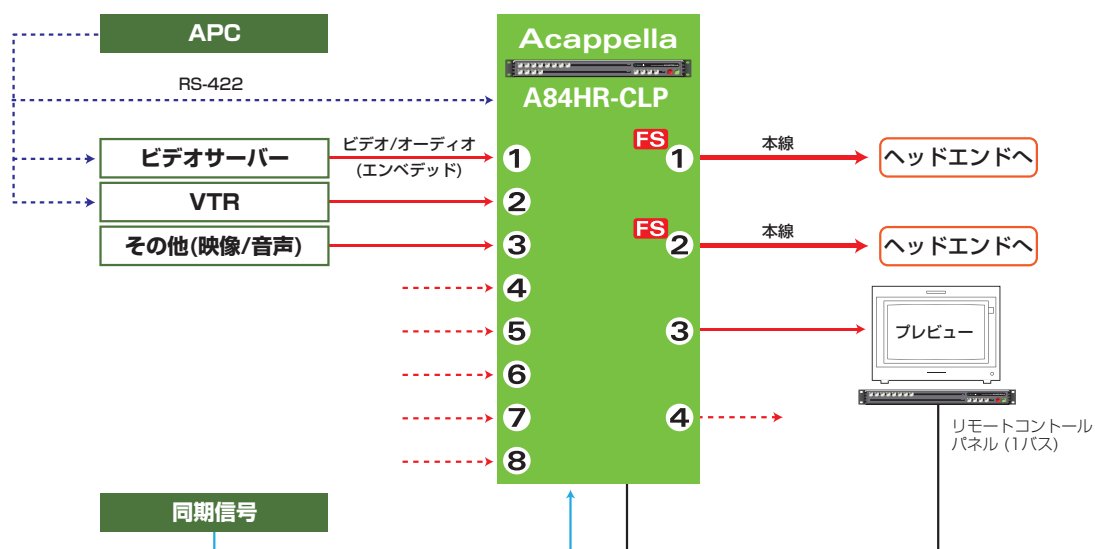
APC

RS-422

Acappella

A84HR-CLP

ビデオサーバー

ビデオ/オーディオ (エンベデッド)

VTR

その他(映像/音声)

1
2
3
4
5
6
7
8

FS 1

本線

ヘッドエンドへ

FS 2

本線

ヘッドエンドへ

3

プレビュー

4

リモートコントロールパネル (1バス)

同期信号